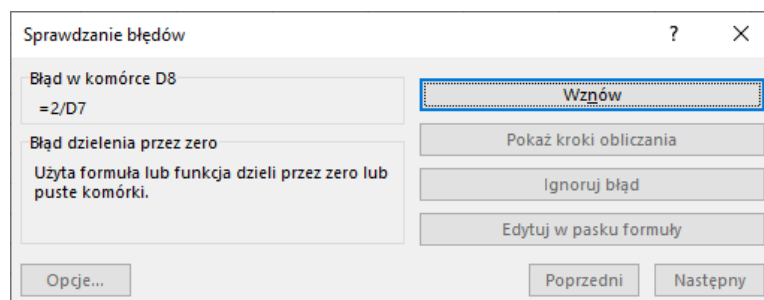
Sprawdzanie błędów

?

X

Błąd w komórce D8

=2/D7

Błąd dzielenia przez zero

Użyta formuła lub funkcja dzieli przez zero lub puste komórki.

Wznów

Pokaż kroki obliczania

Ignoruj błąd

Edytuj w pasku formuły

Opcje...

Poprzedni

Następny